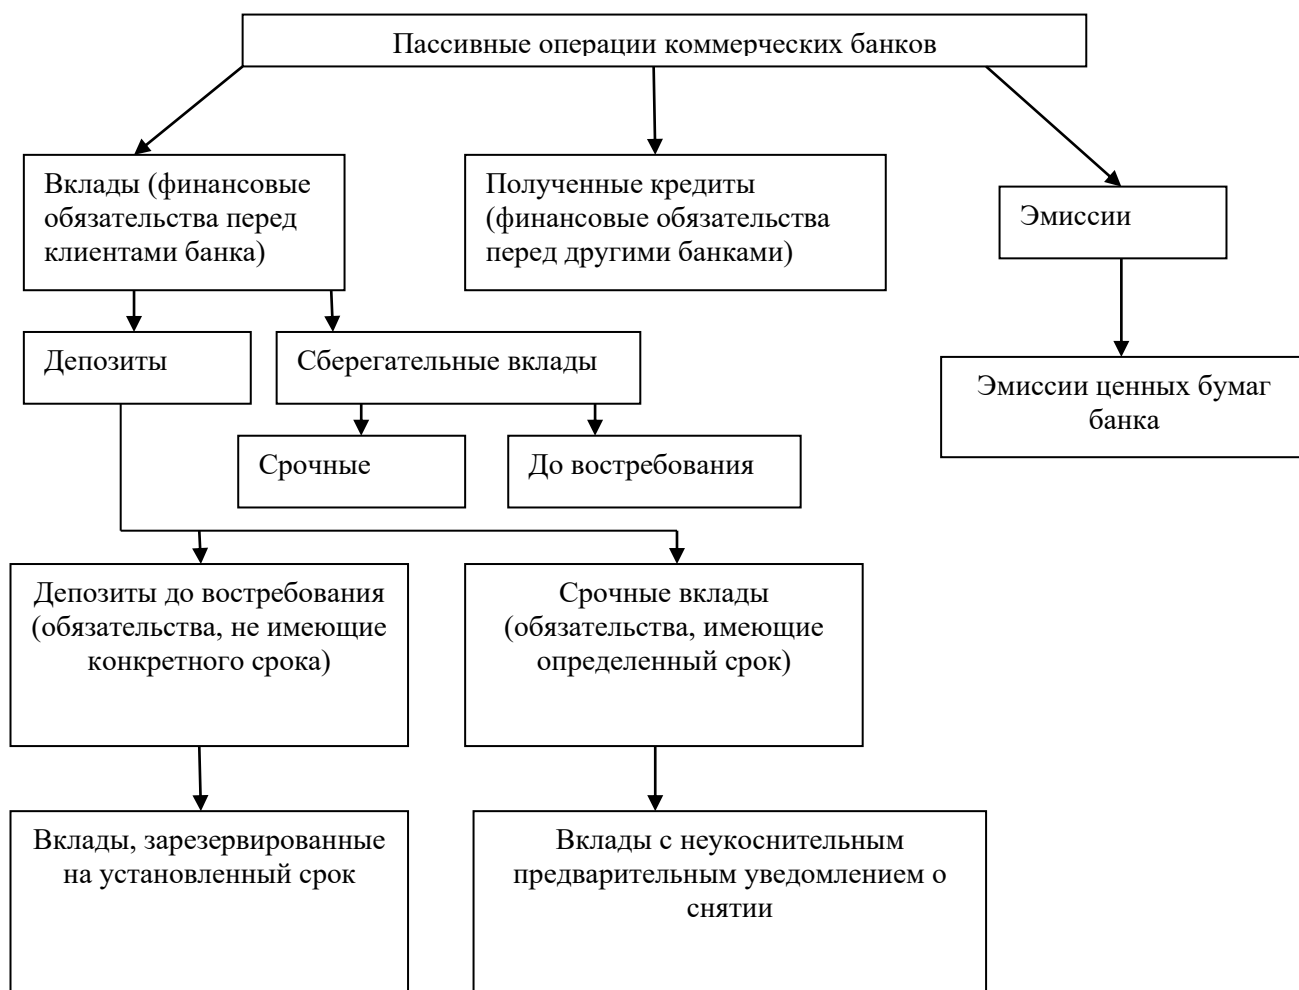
Пассивные операции коммерческих банков

Вклады (финансовые обязательства перед клиентами банка)

Полученные кредиты (финансовые обязательства перед другими банками)

Эмиссии

Депозиты

Сберегательные вклады

Эмиссии ценных бумаг банка

Срочные

До востребования

Депозиты до востребования (обязательства, не имеющие конкретного срока)

Срочные вклады (обязательства, имеющие определенный срок)

Вклады, зарезервированные на установленный срок

Вклады с неукоснительным предварительным уведомлением о снятии